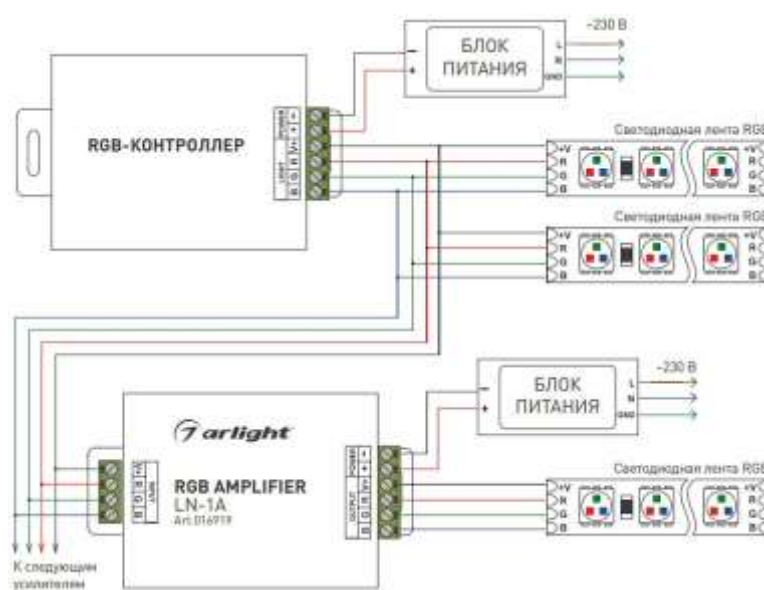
~230 В
L
N
GND
–
+
БЛОК ПИТАНИЯ

RGB-КОНТРОЛЛЕР
POWER
–
+
LIGHT
+V
R
G
B

Светодиодная лента RGB
+V
R
G
B

Светодиодная лента RGB
+V
R
G
B

~230 В
L
N
GND
–
+
БЛОК ПИТАНИЯ

arlight
RGB AMPLIFIER
LN-1A
Art.016919
INPUT
+V
R
G
B
POWER
–
+
OUTPUT
+V
R
G
B

Светодиодная лента RGB
+V
R
G
B

К следующим усилителям